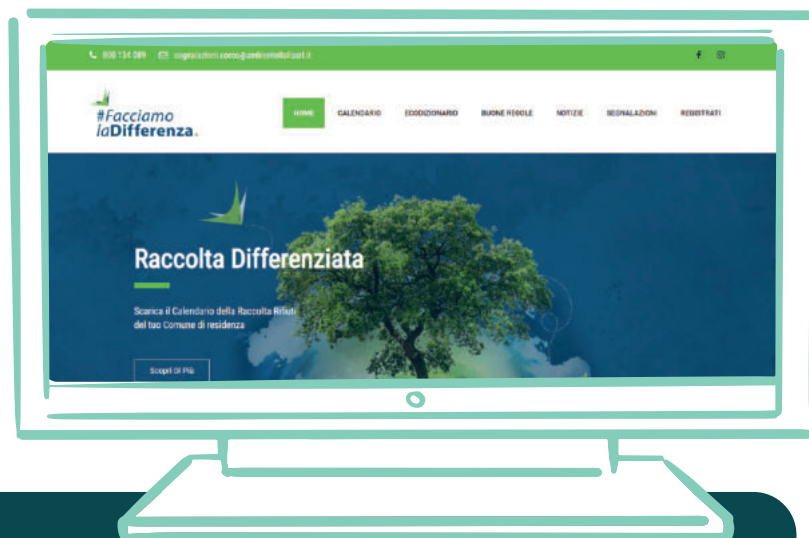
800 134 089 segnalazioni.cosco@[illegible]

#Facciamo laDifferenza.

HOME CALENDARIO ECODIZIONARIO BUONE REGOLE NOTIZIE SEGNALAZIONI REGISTRATI

Raccolta Differenziata

Scarica il Calendario della Raccolta Rifiuti del tuo Comune di residenza

Scopri Di Più